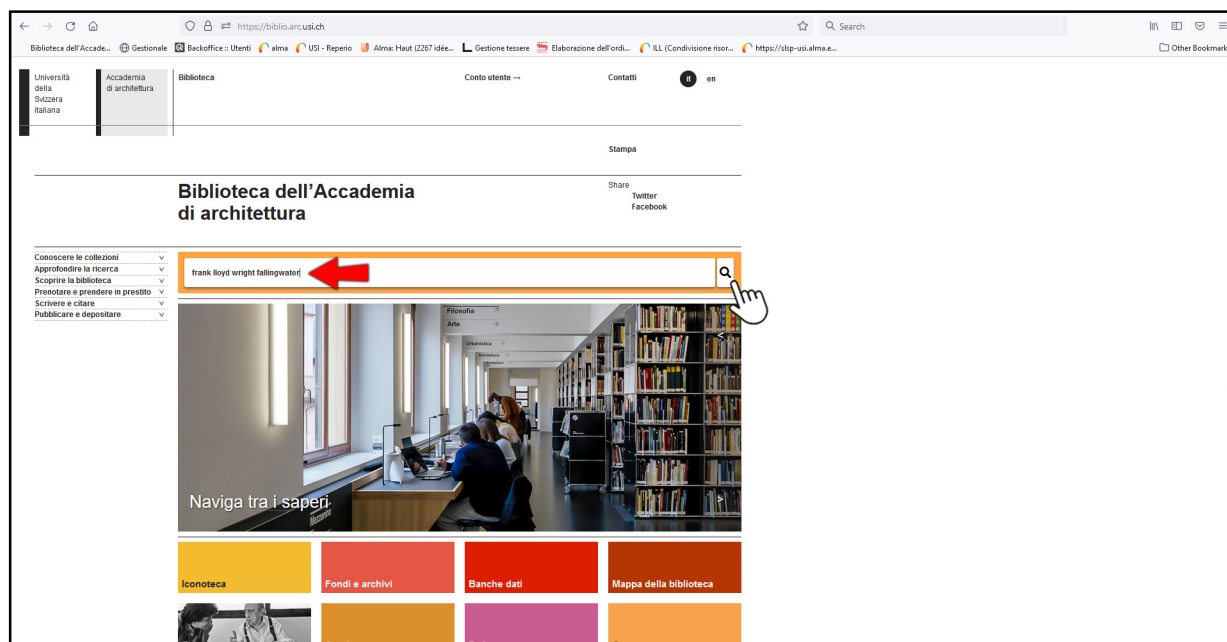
https://biblio.arc.usi.ch

Search

Biblioteca dell'Accade... Gestionale Backoffice :: Utenti alma USI - Reperio Alma: Haut (2267 idée... Gestione tessere Elaborazione dell'ordi... ILL (Condivisione risor... https://slsp-usi.alma.e...

Other Bookmark

Università della Svizzera italiana

Accademia di architettura

Biblioteca

Conto utente →

Contatti

it en

Stampa

Biblioteca dell'Accademia di architettura

Share
Twitter
Facebook

Conoscere le collezioni
Approfondire la ricerca
Scoprire la biblioteca
Prenotare e prendere in prestito
Scrivere e citare
Pubblicare e depositare

frank lloyd wright fallingwater

Filosofia
Arte
Urbanistica
Architettura

Naviga tra i saperi

Iconoteca

Fondi e archivi

Banche dati

Mappa della biblioteca